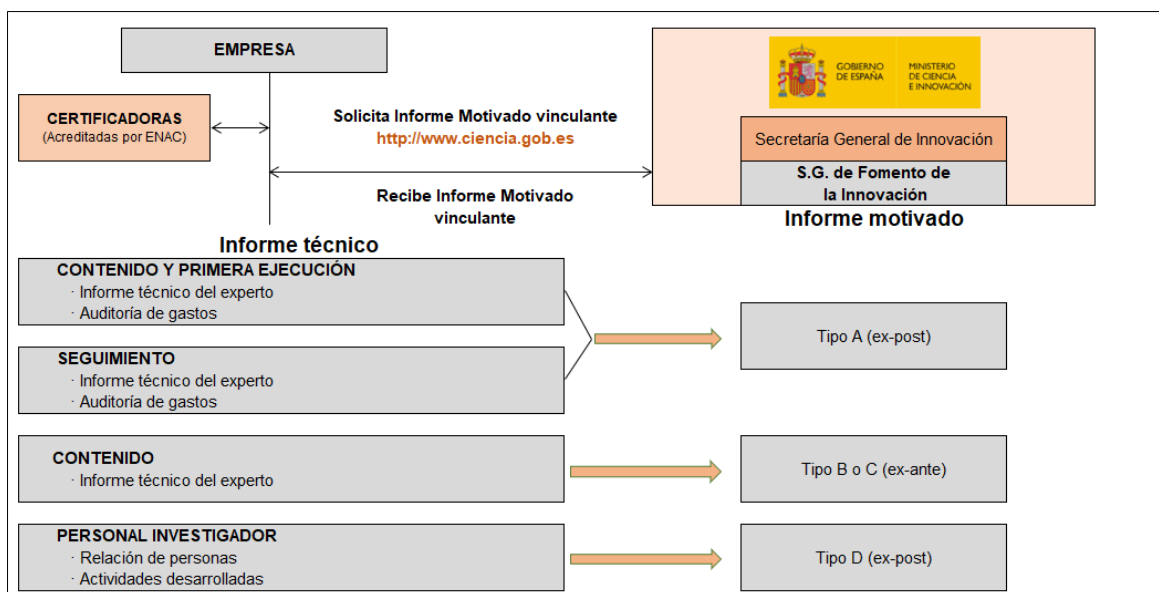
EMPRESA

CERTIFICADORAS
(Acreditadas por ENAC)

Solicita Informe Motivado vinculante
http://www.ciencia.gob.es

Recibe Informe Motivado vinculante

GOBIERNO DE ESPAÑA
MINISTERIO DE CIENCIA E INNOVACIÓN

Secretaría General de Innovación

S.G. de Fomento de la Innovación

Informe motivado

Informe técnico

CONTENIDO Y PRIMERA EJECUCIÓN
· Informe técnico del experto
· Auditoría de gastos

SEGUIMIENTO
· Informe técnico del experto
· Auditoría de gastos

Tipo A (ex-post)

CONTENIDO
· Informe técnico del experto

Tipo B o C (ex-ante)

PERSONAL INVESTIGADOR
· Relación de personas
· Actividades desarrolladas

Tipo D (ex-post)